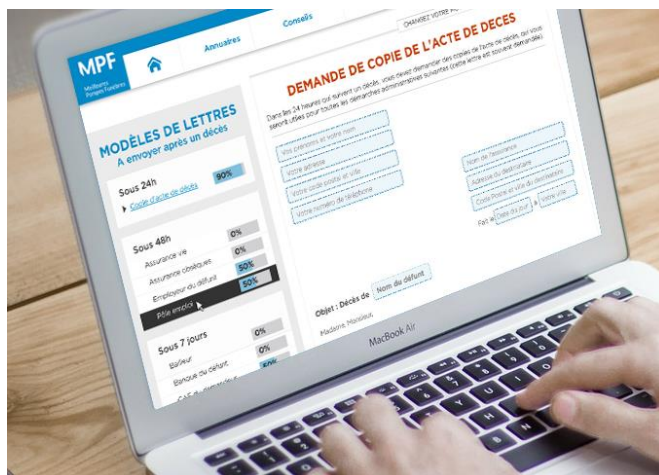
MPF
Meilleures Pompes Funèbres

Annuaires

Conseils

CHANGEZ VOTRE P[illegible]

MODÈLES DE LETTRES
A envoyer après un décès

Sous 24h
Copie d'acte de décès
90%

Sous 48h
Assurance vie
0%
Assurance obsèques
0%
Employeur du défunt
50%
Pôle emploi
50%

Sous 7 jours
Bailleur
0%
Banque du défunt
0%
CAF du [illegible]
50%

DEMANDE DE COPIE DE L'ACTE DE DECES

Dans les 24 heures qui suivent un décès, vous devez demander des copies de l'acte de décès, qui vous seront utiles pour toutes les démarches administratives suivantes (cette lettre est souvent demandée).

Vos prénoms et votre nom
Votre adresse
Votre code postal et ville
Votre numéro de téléphone

Nom de l'assurance
Adresse du destinataire
Code Postal et ville du destinataire
Fait le
Date du jour
à
Votre ville

Objet : Décès de
Nom du défunt

Madame, Monsieur,

MacBook Air